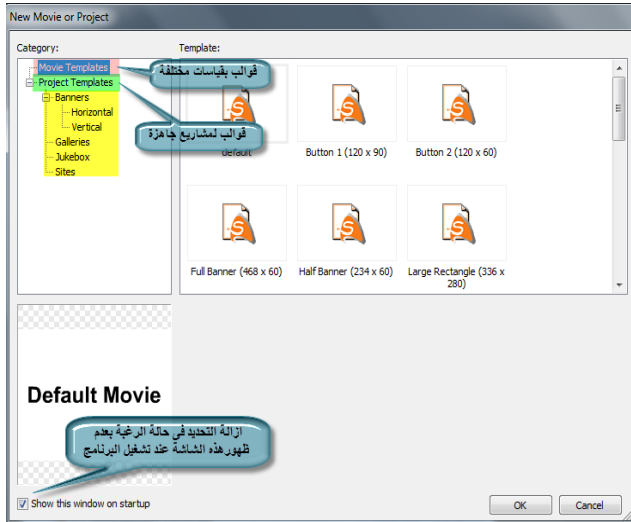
New Movie or Project

Category:

Movie Templates
Project Templates
Banners
Horizontal
Vertical
Galleries
Jukebox
Sites

قوالب بقياسات مختلفة

قوالب لمشاريع جاهزة

Template:

default

Button 1 (120 x 90)

Button 2 (120 x 60)

Full Banner (468 x 60)

Half Banner (234 x 60)

Large Rectangle (336 x 280)

Default Movie

ازالة التحديد في حالة الرغبة بعدم ظهورهذه الشاشة عند تشغيل البرنامج

Show this window on startup

OK

Cancel